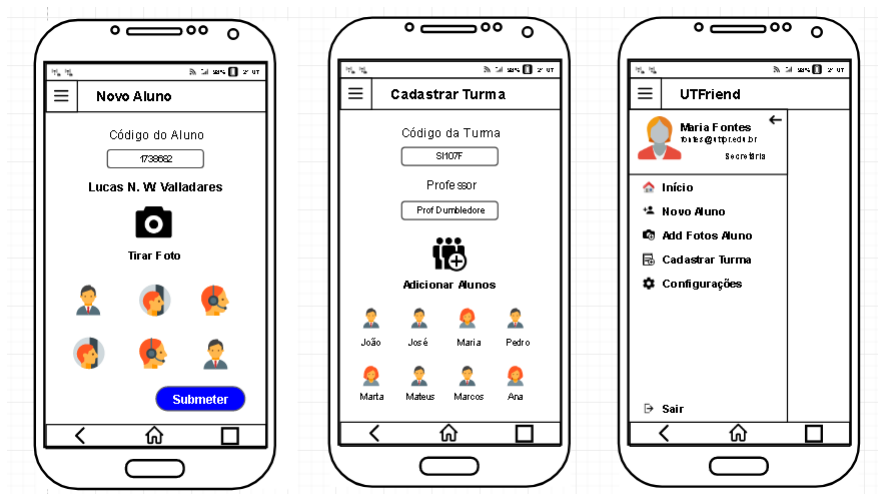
Novo Aluno

Código do Aluno

1738682

Lucas N. W Valladares

Tirar Foto

Submeter

Cadastrar Turma

Código da Turma

SI107F

Professor

Prof Dumbledore

Adicionar Alunos

João
José
Maria
Pedro
Marta
Mateus
Marcos
Ana

UTFriend

Maria Fontes
fontes@utfpr.edu.br
Secretária

Início
Novo Aluno
Add Fotos Aluno
Cadastrar Turma
Configurações

Sair